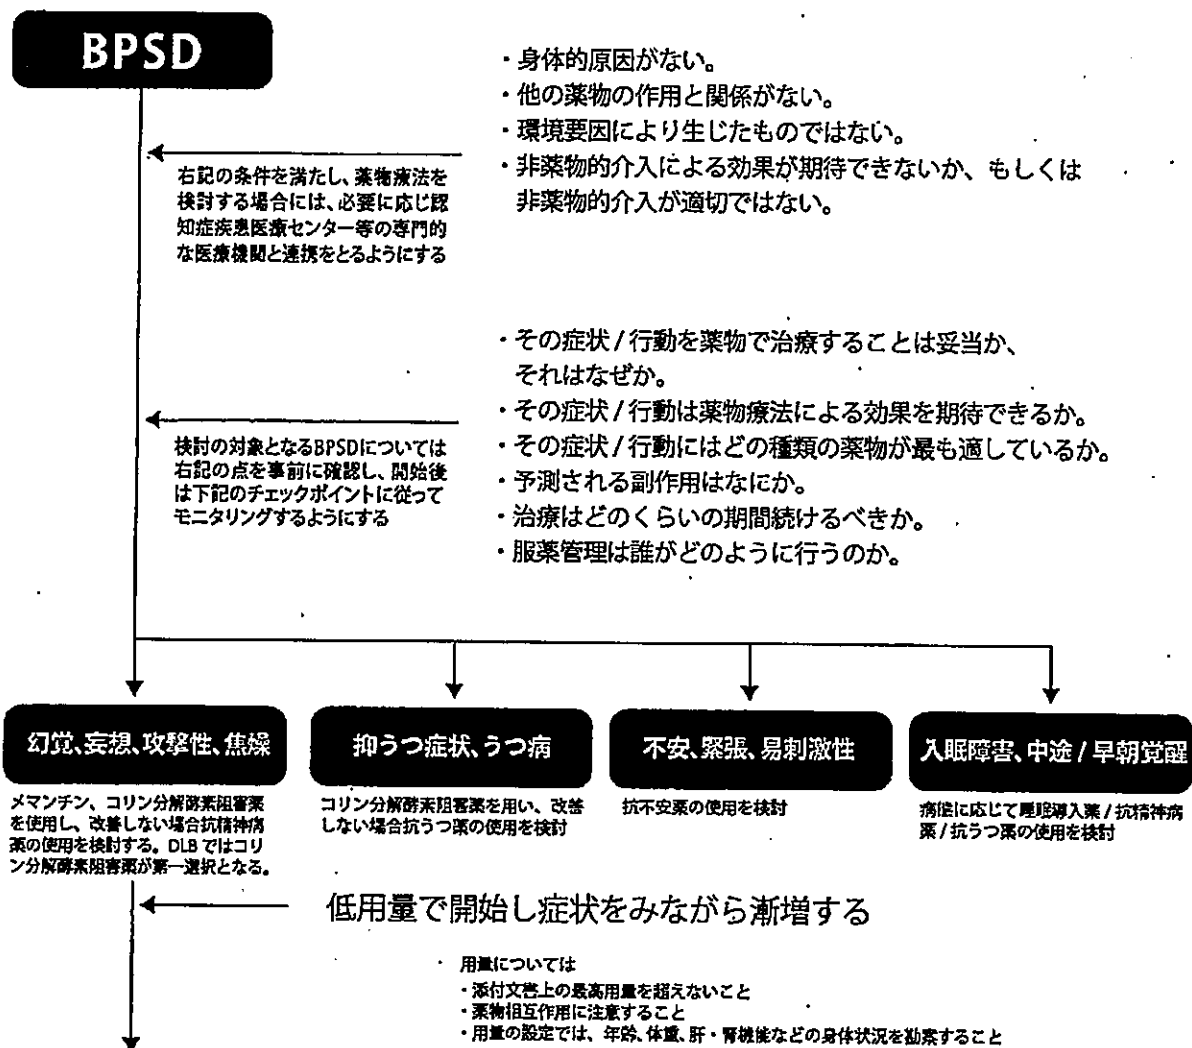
BPSD

・身体的原因がない。
・他の薬物の作用と関係がない。
・環境要因により生じたものではない。
・非薬物的介入による効果が期待できないか、もしくは非薬物的介入が適切ではない。

右記の条件を満たし、薬物療法を検討する場合には、必要に応じ認知症疾患医療センター等の専門的な医療機関と連携をとるようにする

・その症状 / 行動を薬物で治療することは妥当か、それはなぜか。
・その症状 / 行動は薬物療法による効果を期待できるか。
・その症状 / 行動にはどの種類の薬物が最も適しているか。
・予測される副作用はなにか。
・治療はどのくらいの期間続けるべきか。
・服薬管理は誰がどのように行うのか。

検討の対象となるBPSDについては右記の点を事前に確認し、開始後は下記のチェックポイントに従ってモニタリングするようにする

幻覚、妄想、攻撃性、焦燥

メマンチン、コリン分解酵素阻害薬を使用し、改善しない場合抗精神病薬の使用を検討する。DLB ではコリン分解酵素阻害薬が第一選択となる。

抑うつ症状、うつ病

コリン分解酵素阻害薬を用い、改善しない場合抗うつ薬の使用を検討

不安、緊張、易刺激性

抗不安薬の使用を検討

入眠障害、中途 / 早朝覚醒

病態に応じて睡眠導入薬 / 抗精神病薬 / 抗うつ薬の使用を検討

低用量で開始し症状をみながら漸増する

・用量については
・添付文書上の最高用量を超えないこと
・薬物相互作用に注意すること
・用量の設定では、年齢、体重、肝・腎機能などの身体状況を勘案すること